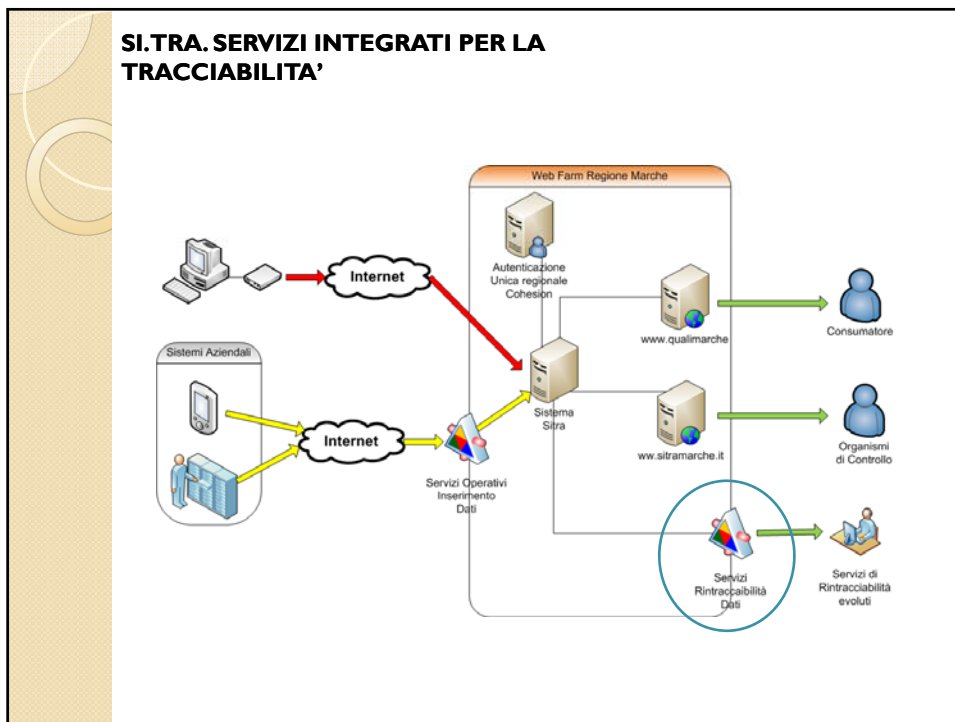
SI.TRA. SERVIZI INTEGRATI PER LA TRACCIABILITA'

Web Farm Regione Marche

Autenticazione Unica regionale Cohesion

Internet

www.qualimarche

Consumatore

Sistemi Aziendali

Sistema Sitra

Internet

ww.sitramarche.it

Organismi di Controllo

Servizi Operativi Inserimento Dati

Servizi Rintraccaibilità Dati

Servizi di Rintracciabilità evoluti